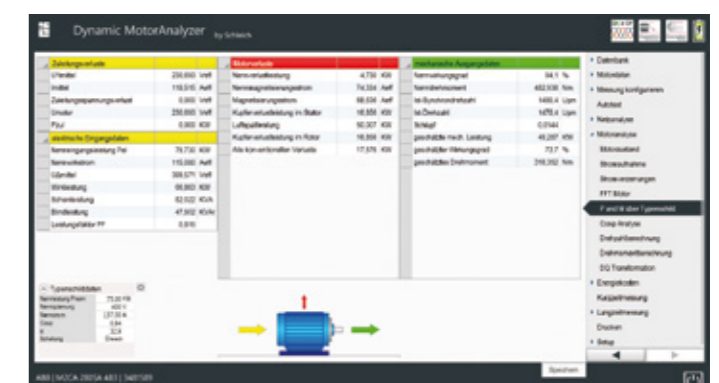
Dynamic MotorAnalyzer by Schleich

| Zuleitungsverluste | | |
|---|---|---|
| U-Mittel | 230,693 | Volt |
| I-Mittel | 116,515 | Ampere |
| Zuleitungsspannungsverlust | 0,000 | Volt |
| U-Motor | 230,693 | Volt |
| P(zu) | 0,000 | KW |
| elektrische Eingangsdaten | | |
| Nenneingangsleistung Pel | 79,730 | KW |
| Nennstrom | 115,000 | Ampere |
| U-Mittel | 230,571 | Volt |
| Wirkleistung | 66,863 | KW |
| Scheinleistung | 82,022 | KVA |
| Blindleistung | 47,502 | KVAr |
| Leistungsfaktor PF | 0,816 | |

| Motorverluste | | |
|---|---|---|
| Nennverlustleistung | 4,730 | KW |
| Nennmagnetisierungsstrom | 74,334 | Ampere |
| Magnetisierungsstrom | 66,536 | Ampere |
| Kupferverlustleistung im Stator | 16,856 | KW |
| Luftspaltleistung | 50,007 | KW |
| Kupferverlustleistung im Rotor | 16,856 | KW |
| Alle konventionellen Verluste | 17,576 | KW |

| mechanische Ausgangsdaten | | |
|---|---|---|
| Nennwirkungsgrad | 94,1 | % |
| Nenndrehmoment | 482,938 | Nm |
| Ist-Synchrondrehzahl | 1490,4 | Upm |
| Ist-Drehzahl | 1476,4 | Upm |
| Schlupf | 0,0144 | |
| geschätzte mech. Leistung | 49,287 | KW |
| geschätzter Wirkungsgrad | 73,7 | % |
| geschätztes Drehmoment | 318,992 | Nm |

Typenschilddaten
Nennleistung P.nenn 75,00 KW
Nennspannung 400 V
Nennstrom 137,00 A
Cos φ 0,84
η 32,6
Schaltung Dreieck

Datenbank
Motordaten
Messung konfigurieren
Autotest
Netzanalyse
Motoranalyse
Motorzustand
Stromaufnahme
Stromverzerrungen
FFT Bilder
P und M über Typenschild
Comp Analyse
Drehzahlberechnung
Drehmomentberechnung
DQ Transformation
Energiekosten
Kurzzeitmessung
Langzeitmessung
Drucken
Setup

Speichern

ABB | M2CA 280SA 4B3 | 3481589